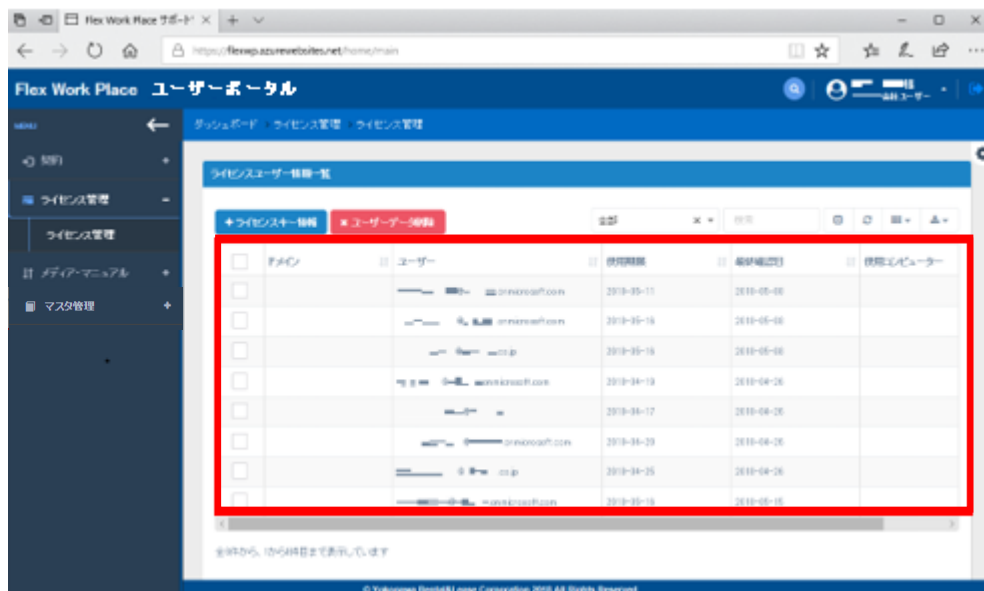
Flex Work Place サポート ×

https://flexwp.azurewebsites.net/home/main

Flex Work Place ユーザーポータル

MENU

契約

ライセンス管理

ライセンス管理

メディア・マニュアル

マスタ管理

ダッシュボード　ライセンス管理　ライセンス管理

ライセンスユーザー情報一覧

+ライセンスキー情報　× ユーザーデータ削除

全部

検索

| | ドメイン | ユーザー | 使用期限 | 最終確認日 | 使用コンピューター |
|---|---|---|---|---|---|
| | | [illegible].onmicrosoft.com | 2019-05-11 | 2019-05-08 | |
| | | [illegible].onmicrosoft.com | 2019-05-15 | 2019-05-08 | |
| | | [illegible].co.jp | 2019-05-15 | 2019-05-08 | |
| | | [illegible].onmicrosoft.com | 2019-04-19 | 2019-04-26 | |
| | | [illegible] | 2019-04-17 | 2019-04-26 | |
| | | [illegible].onmicrosoft.com | 2019-04-20 | 2019-04-26 | |
| | | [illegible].co.jp | 2019-04-25 | 2019-04-26 | |
| | | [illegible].onmicrosoft.com | 2019-05-15 | 2019-05-15 | |

全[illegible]件から、1から8件目まで表示しています

© Yokogawa Rental&Lease Corporation 2018 All Rights Reserved.